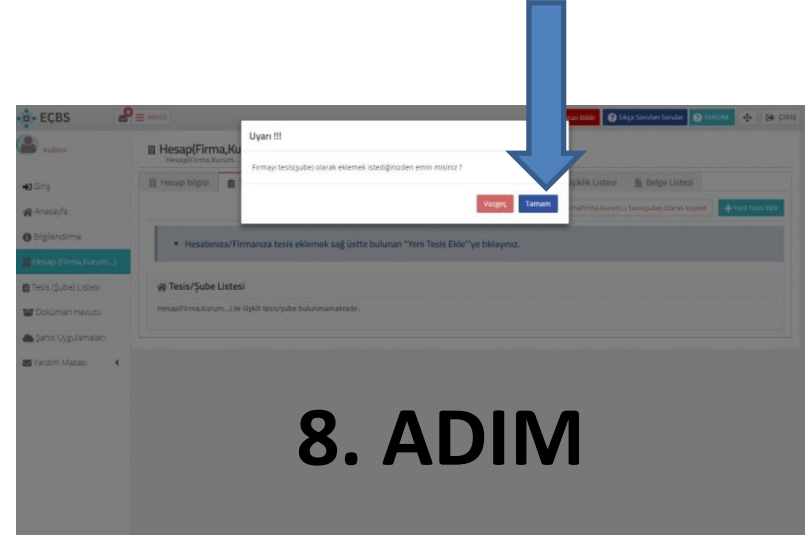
ECBS

MENÜ

Kullanıcı

Giriş

Anasayfa

Bilgilendirme

Hesap (Firma,Kurum...)

Tesis (Şube) Listesi

Doküman Havuzu

Şahıs Uygulamaları

Yardım Masası

Hesap(Firma,Ku

Hesap(Firma,Kurum...

Hesap bilgisi

Uyarı !!!

Firmayı tesis(şube) olarak eklemek istediğinizden emin misiniz ?

Vazgeç

Tamam

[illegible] Bildir

Sıkça Sorulan Sorular

YARDIM

ÇIKIŞ

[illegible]ilik Listesi

Belge Listesi

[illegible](Firma,Kurum...) Tesis(şube) Olarak Kaydet

Yeni Tesis Ekle

Hesabınıza/Firmanıza tesis eklemek sağ üstte bulunan "Yeni Tesis Ekle"'ye tıklayınız.

Tesis/Şube Listesi

Hesap(Firma,Kurum...) ile ilişkili tesis/şube bulunmamaktadır.

8. ADIM